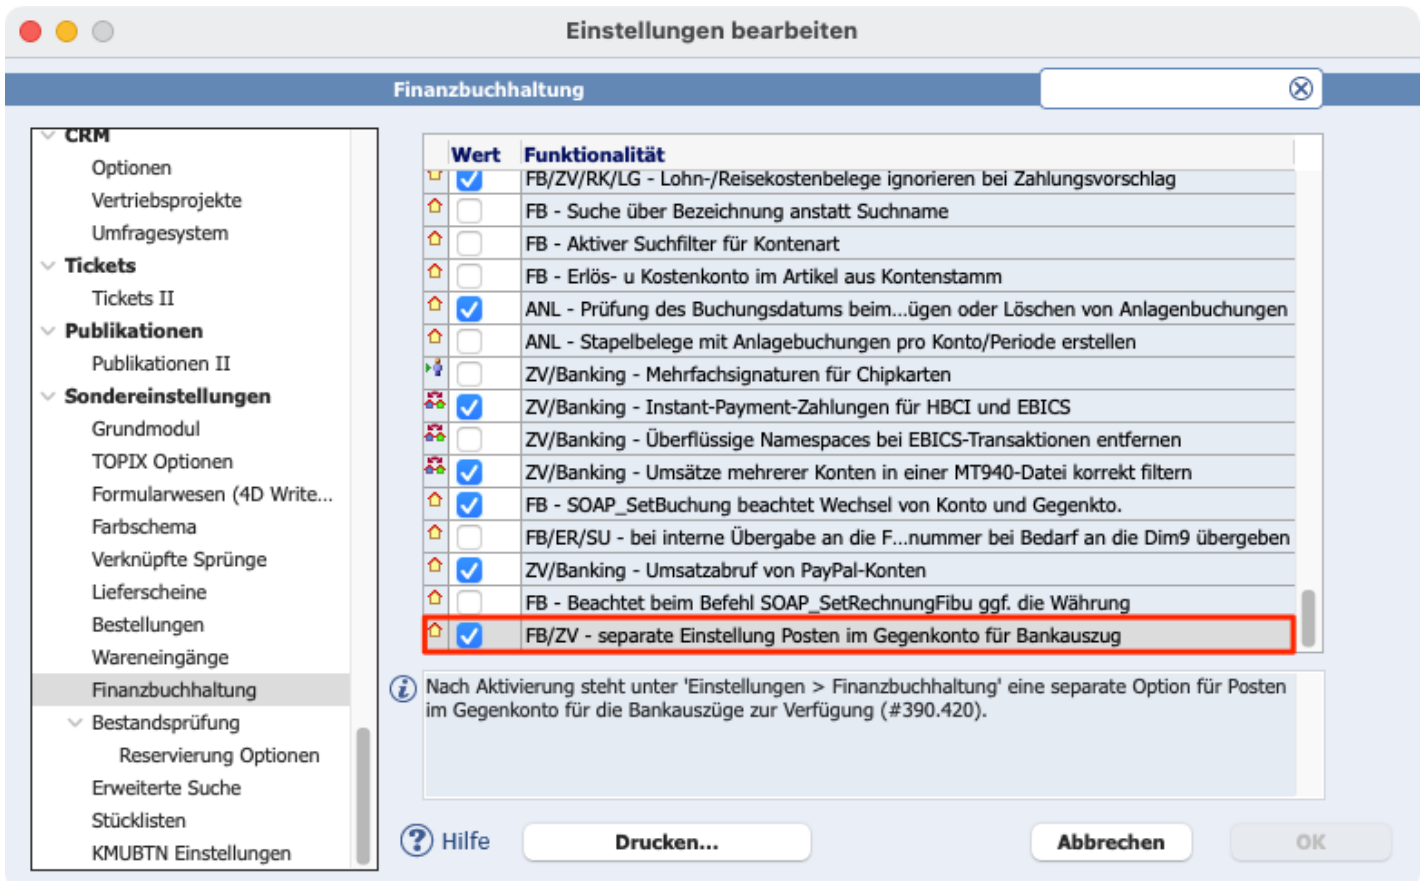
Einstellungen bearbeiten

Finanzbuchhaltung

CRM
Optionen
Vertriebsprojekte
Umfragesystem
Tickets
Tickets II
Publikationen
Publikationen II
Sondereinstellungen
Grundmodul
TOPIX Optionen
Formularwesen (4D Write...
Farbschema
Verknüpfte Sprünge
Lieferscheine
Bestellungen
Wareneingänge
Finanzbuchhaltung
Bestandsprüfung
Reservierung Optionen
Erweiterte Suche
Stücklisten
KMUBTN Einstellungen

| Wert | Funktionalität |
|---|---|
| ☑ | FB/ZV/RK/LG - Lohn-/Reisekostenbelege ignorieren bei Zahlungsvorschlag |
| ☐ | FB - Suche über Bezeichnung anstatt Suchname |
| ☐ | FB - Aktiver Suchfilter für Kontenart |
| ☐ | FB - Erlös- u Kostenkonto im Artikel aus Kontenstamm |
| ☑ | ANL - Prüfung des Buchungsdatums beim...ügen oder Löschen von Anlagenbuchungen |
| ☐ | ANL - Stapelbelege mit Anlagebuchungen pro Konto/Periode erstellen |
| ☐ | ZV/Banking - Mehrfachsignaturen für Chipkarten |
| ☑ | ZV/Banking - Instant-Payment-Zahlungen für HBCI und EBICS |
| ☐ | ZV/Banking - Überflüssige Namespaces bei EBICS-Transaktionen entfernen |
| ☑ | ZV/Banking - Umsätze mehrerer Konten in einer MT940-Datei korrekt filtern |
| ☑ | FB - SOAP_SetBuchung beachtet Wechsel von Konto und Gegenkto. |
| ☐ | FB/ER/SU - bei interne Übergabe an die F...nummer bei Bedarf an die Dim9 übergeben |
| ☑ | ZV/Banking - Umsatzabruf von PayPal-Konten |
| ☐ | FB - Beachtet beim Befehl SOAP_SetRechnungFibu ggf. die Währung |
| ☑ | FB/ZV - separate Einstellung Posten im Gegenkonto für Bankauszug |

Nach Aktivierung steht unter 'Einstellungen > Finanzbuchhaltung' eine separate Option für Posten im Gegenkonto für die Bankauszüge zur Verfügung (#390.420).

Hilfe
Drucken...
Abbrechen
OK